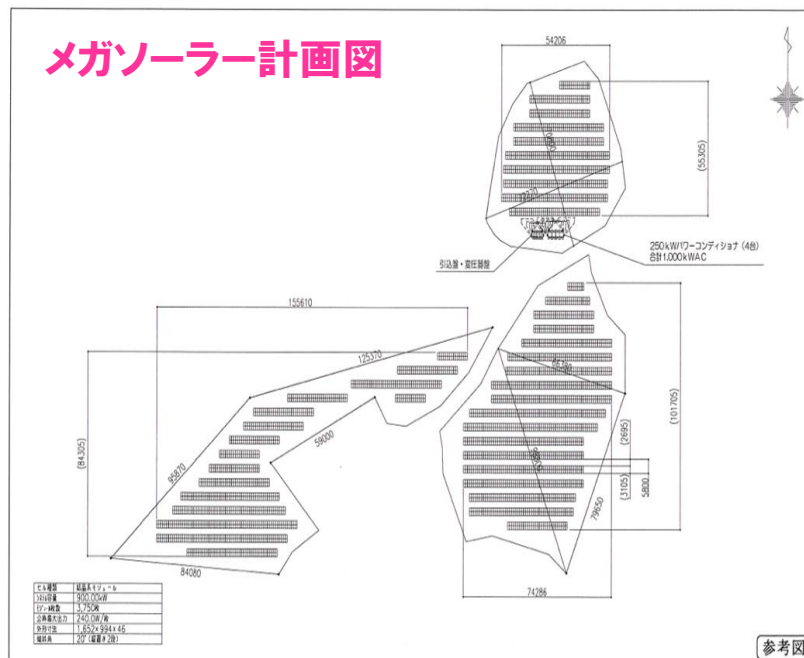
メガソーラー計画図

54206

(55305)

250kWパワーコンディショナ (4台)
合計1,000kWAC

引込盤・変圧器盤

155610

125370

(84305)

95870

59000

84080

(101705)

(2695)

(3105)

5800

79650

74286

| セル種類 | 結晶系モジュール |
|---|---|
| システム容量 | 900.00kW |
| モジュール枚数 | 3,750枚 |
| 公称最大出力 | 240.0W/枚 |
| 外形寸法 | 1,652×994×46 |
| 傾斜角 | 20°(縦置き2段) |

参考図